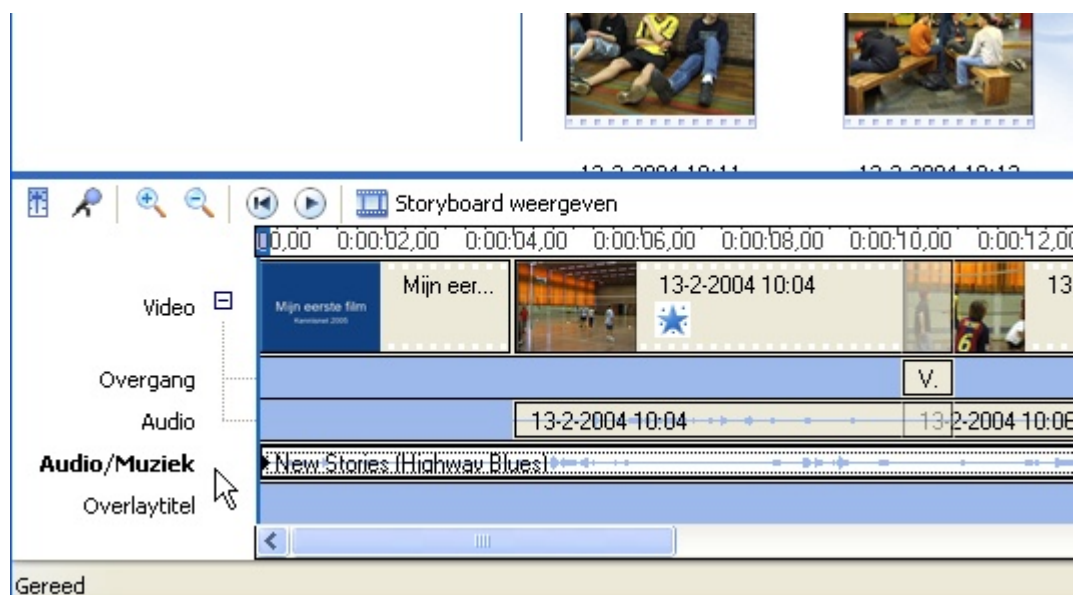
13-2-2004 10:11 13-2-2004 10:12

Storyboard weergeven

0,00 0:00:02,00 0:00:04,00 0:00:06,00 0:00:08,00 0:00:10,00 0:00:12,00

Video

Mijn eerste film
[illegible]

Mijn eer...

13-2-2004 10:04

13

Overgang

V.

Audio

13-2-2004 10:04

13-2-2004 10:06

Audio/Muziek

New Stories (Highway Blues)

Overlaytitel

Gereed